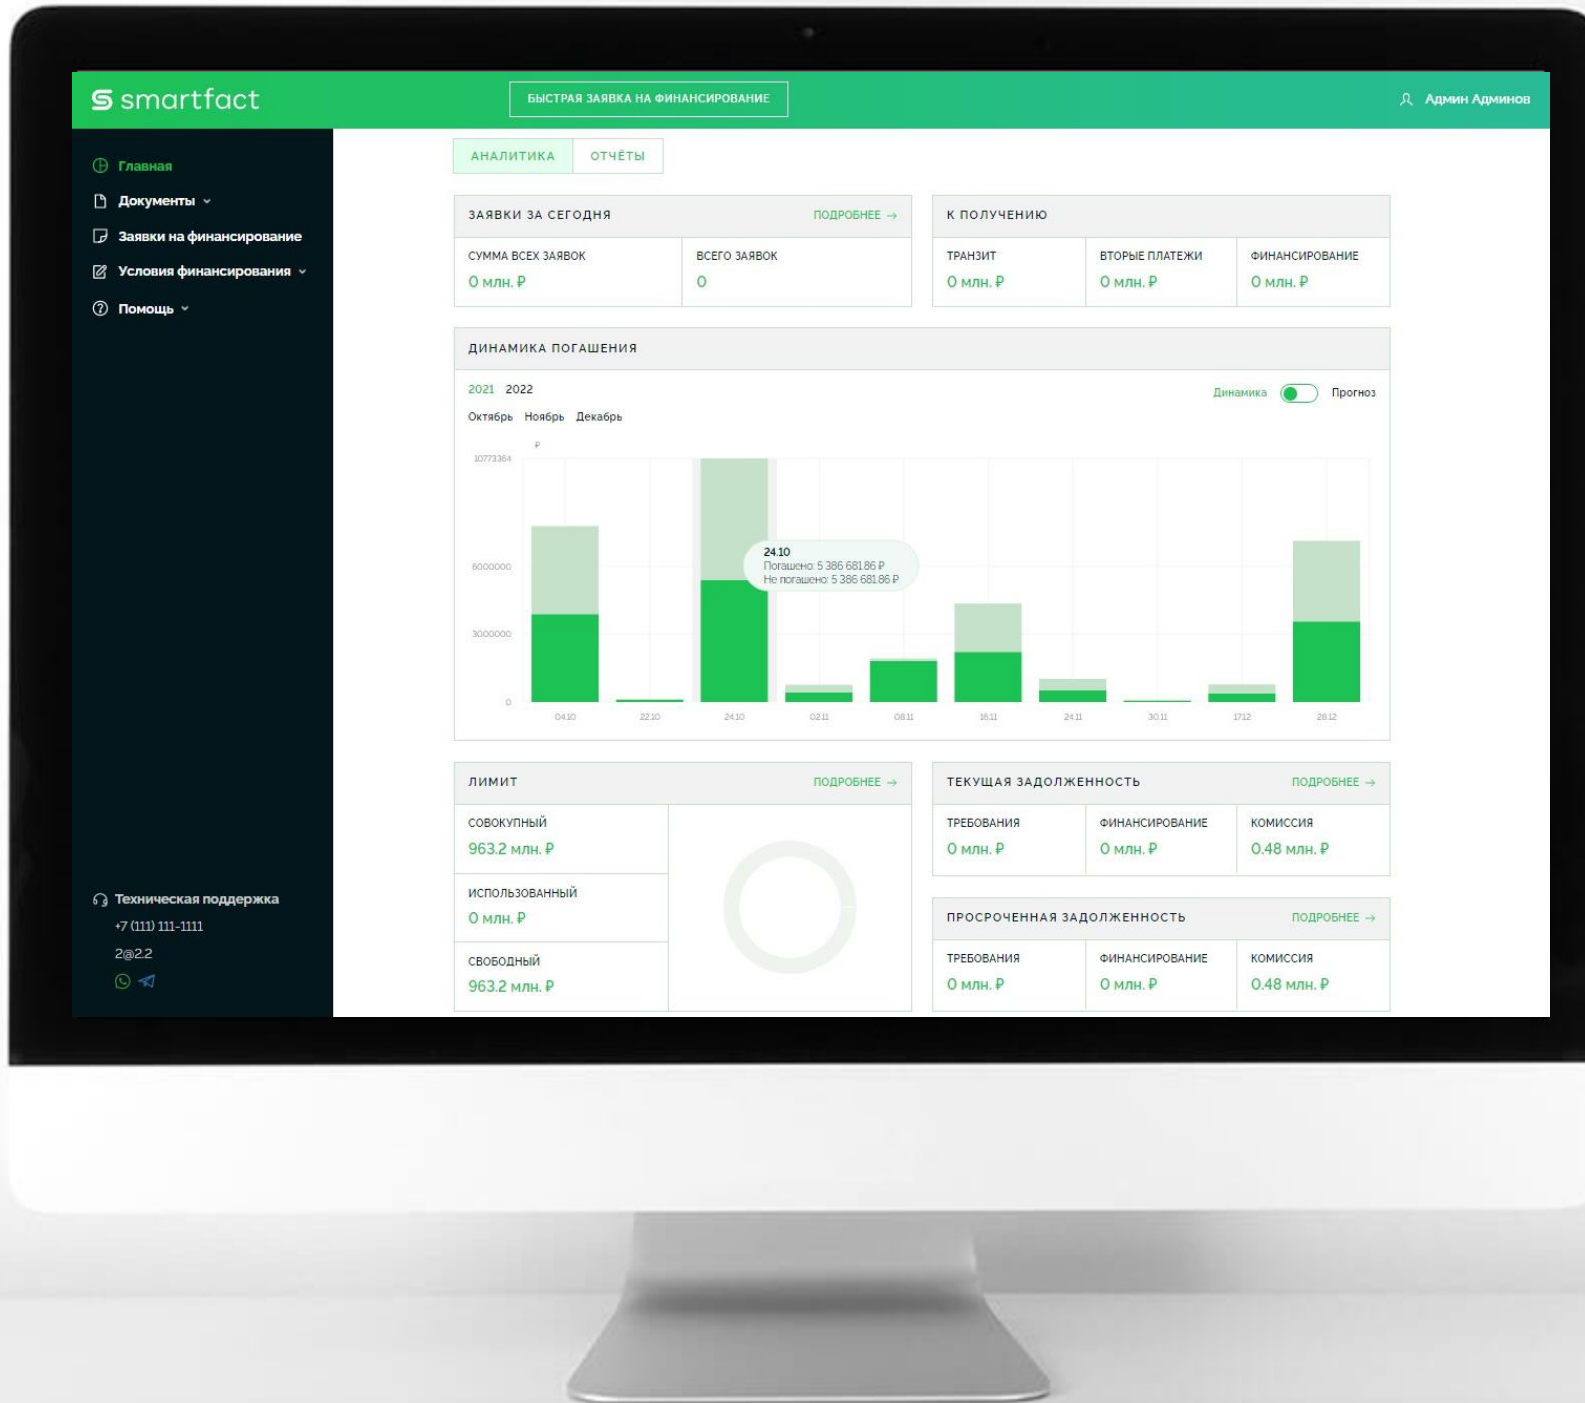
smartfact

БЫСТРАЯ ЗАЯВКА НА ФИНАНСИРОВАНИЕ

Админ Админов

Главная
Документы
Заявки на финансирование
Условия финансирования
Помощь

АНАЛИТИКА ОТЧЁТЫ

ЗАЯВКИ ЗА СЕГОДНЯ ПОДРОБНЕЕ →

| СУММА ВСЕХ ЗАЯВОК | ВСЕГО ЗАЯВОК |
|---|---|
| 0 млн. ₽ | 0 |

К ПОЛУЧЕНИЮ

| ТРАНЗИТ | ВТОРЫЕ ПЛАТЕЖИ | ФИНАНСИРОВАНИЕ |
|---|---|---|
| 0 млн. ₽ | 0 млн. ₽ | 0 млн. ₽ |

ДИНАМИКА ПОГАШЕНИЯ

2021 2022

Октябрь Ноябрь Декабрь

Динамика Прогноз

₽
10773364
6000000
3000000
0

24.10
Погашено: 5 386 681.86 ₽
Не погашено: 5 386 681.86 ₽

04.10 22.10 24.10 02.11 08.11 16.11 24.11 30.11 17.12 26.12

ЛИМИТ ПОДРОБНЕЕ →

СОВОКУПНЫЙ
963.2 млн. ₽

ИСПОЛЬЗОВАННЫЙ
0 млн. ₽

СВОБОДНЫЙ
963.2 млн. ₽

ТЕКУЩАЯ ЗАДОЛЖЕННОСТЬ ПОДРОБНЕЕ →

| ТРЕБОВАНИЯ | ФИНАНСИРОВАНИЕ | КОМИССИЯ |
|---|---|---|
| 0 млн. ₽ | 0 млн. ₽ | 0.48 млн. ₽ |

ПРОСРОЧЕННАЯ ЗАДОЛЖЕННОСТЬ ПОДРОБНЕЕ →

| ТРЕБОВАНИЯ | ФИНАНСИРОВАНИЕ | КОМИССИЯ |
|---|---|---|
| 0 млн. ₽ | 0 млн. ₽ | 0.48 млн. ₽ |

Техническая поддержка
+7 (111) 111-1111
2@2.2